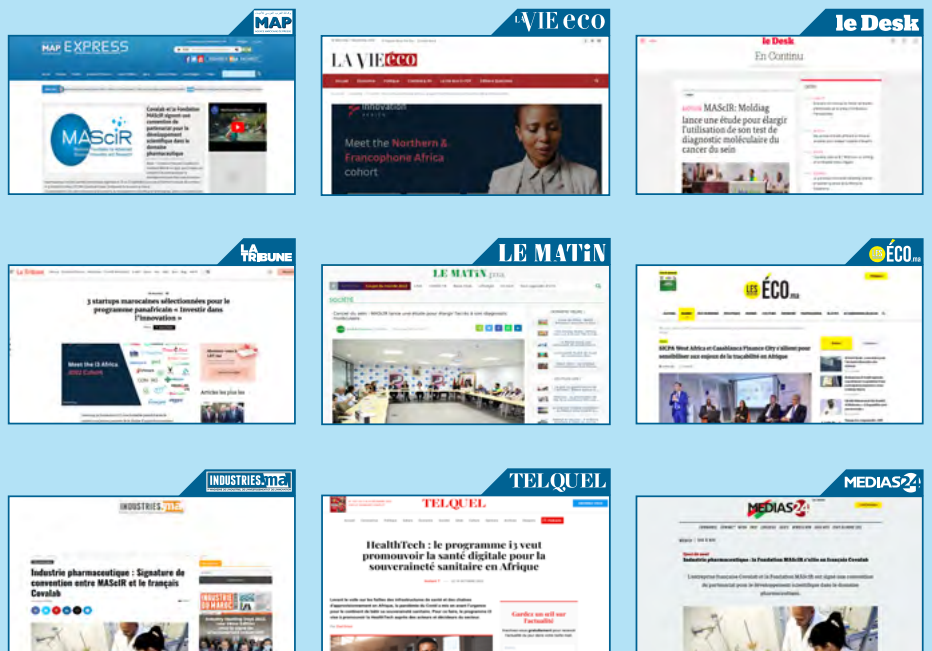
MAP

MAP EXPRESS

Covalab et la Fondation MAScIR signent une convention de partenariat pour le développement scientifique dans le domaine pharmaceutique

MAScIR

LA VIE eco

LA VIE éco

Meet the Northern & Francophone Africa cohort

le Desk

le Desk

En Continu

MAScIR: Moldiag lance une étude pour élargir l'utilisation de son test de diagnostic moléculaire du cancer du sein

LA TRIBUNE

La Tribune

3 startups marocaines sélectionnées pour le programme panafricain « Investir dans l'innovation »

Meet the i3 Africa 2022 Cohort

Articles les plus lus

LE MATIN

LE MATIN

SOCIÉTÉ

LES ÉCO.ma

LES ÉCO.ma

SICPA West Africa et Casablanca Finance City s'allient pour sensibiliser aux enjeux de la traçabilité en Afrique

INDUSTRIES.ma

INDUSTRIES.ma

Industrie pharmaceutique : Signature de convention entre MAScIR et le français Covalab

INDUSTRIE DU MAROC

TELQUEL

TELQUEL

HealthTech : le programme i3 veut promouvoir la santé digitale pour la souveraineté sanitaire en Afrique

Gardez un œil sur l'actualité

MEDIAS 24

MEDIAS 24

Industrie pharmaceutique : la Fondation MAScIR s'allie au français Covalab

L'entreprise française Covalab et la Fondation MAScIR ont signé une convention de partenariat pour le développement scientifique dans le domaine pharmaceutique.